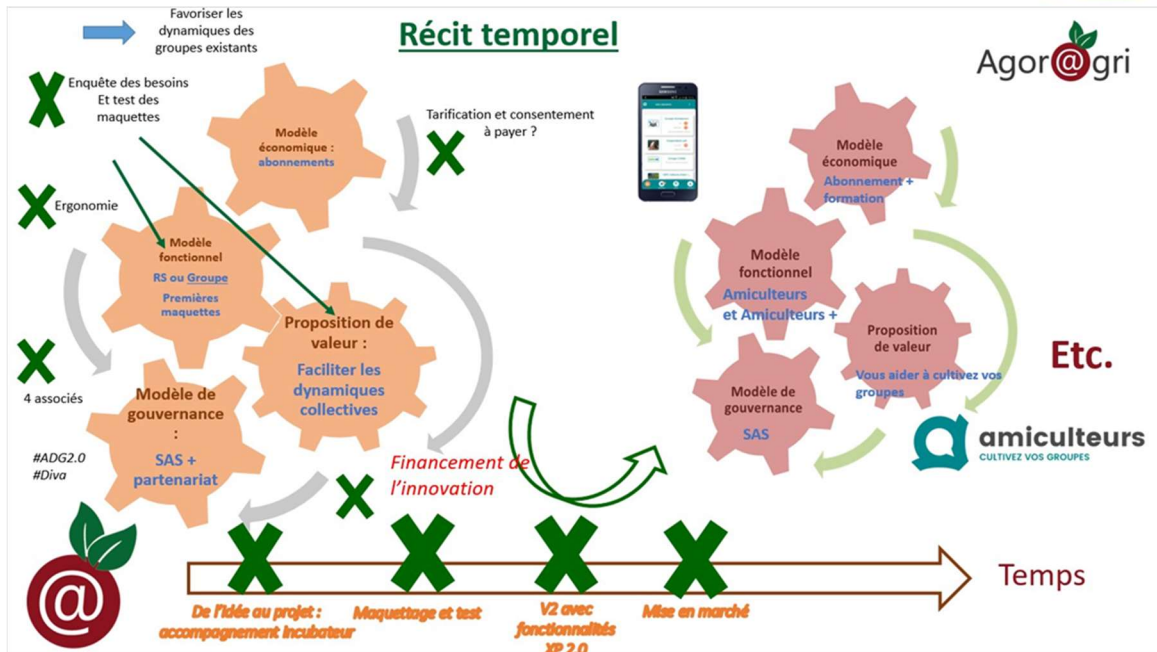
Favoriser les dynamiques des groupes existants

Récit temporel

Agor@gri

Enquête des besoins Et test des maquettes

Modèle économique : abonnements

Tarification et consentement à payer ?

Ergonomie

Modèle fonctionnel
RS ou Groupe
Premières maquettes

Proposition de valeur :
Faciliter les dynamiques collectives

4 associés

Modèle de gouvernance :
SAS + partenariat

#ADG2.0
#Diva

Financement de l'innovation

Modèle économique
Abonnement + formation

Modèle fonctionnel
Amiculteurs et Amiculteurs +

Proposition de valeur
Vous aider à cultivez vos groupes

Modèle de gouvernance
SAS

Etc.

amiculteurs
CULTIVEZ VOS GROUPES

Temps

De l'idée au projet : accompagnement incubateur

Maquettage et test

V2 avec fonctionnalités XP 2.0

Mise en marché